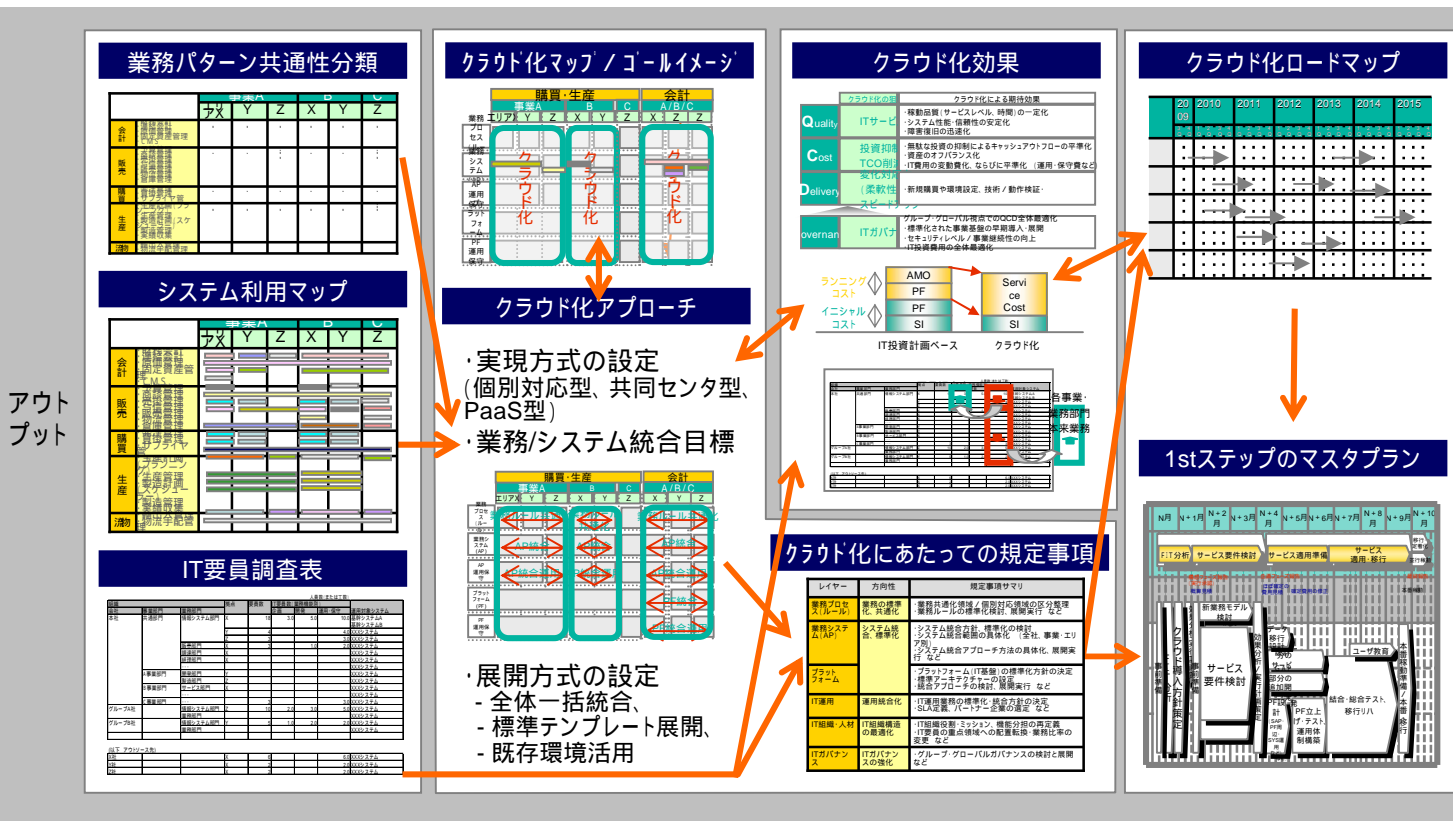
アウトプット

業務パターン共通性分類

事業A B C
エリア X Y Z X Y Z

会計
販売
購買
生産
物流

システム利用マップ

事業A B C
エリア X Y Z X Y Z

会計
販売
購買
生産
物流

IT要員調査表

クラウド化マップ / ゴールイメージ

購買・生産 会計
事業A B C A/B/C
エリア X Y Z X Y Z X Z Z

業務プロセス
業務システム
AP運用保守
プラットフォーム
PF運用保守

クラウド化 クラウド化 クラウド化

クラウド化アプローチ

・実現方式の設定
(個別対応型、共同センタ型、PaaS型)
・業務/システム統合目標

購買・生産 会計
事業A B C A/B/C
エリア X Y Z X Y Z

・展開方式の設定
- 全体一括統合、
- 標準テンプレート展開、
- 既存環境活用

クラウド化効果

Quality ITサービ
・稼動品質(サービスレベル, 時間)の一定化
・システム性能・信頼性の安定化
・障害復旧の迅速化

Cost 投資抑制 TCO削減
・無駄な投資の抑制によるキャッシュアウトフローの平準化
・資産のオフバランス化
・IT費用の変動費化, ならびに平準化 (運用・保守費など)

Delivery 変化対応(柔軟性・スピード)
・新規購買や環境設定, 技術 / 動作検証・

Governance ITガバナ
・グループ・グローバル視点でのQCD全体最適化
・標準化された事業基盤の早期導入・展開
・セキュリティレベル / 事業継続性の向上
・IT投資費用の全体最適化

ランニングコスト AMO PF
イニシャルコスト PF SI
Service Cost SI
IT投資計画ベース クラウド化

各事業・業務部門 本来業務

クラウド化にあたっての規定事項

| レイヤー | 方向性 | 規定事項サマリ |
|---|---|---|
| 業務プロセス(ルール) | 業務の標準化、共通化 | ・業務共通化領域 / 個別対応領域の区分整理<br>・業務ルールの標準化検討、展開実行 など |
| 業務システム(AP) | システム統合、標準化 | ・システム統合方針、標準化の検討<br>・システム統合範囲の具体化 (会計、事業・エリア別)<br>・システム統合アプローチ方法の具体化、展開実行 など |
| プラットフォーム | | ・プラットフォーム(IT基盤)の標準化方針の決定<br>・標準アーキテクチャーの設定<br>・統合アプローチの検討、展開実行 など |
| IT運用 | 運用統合化 | ・IT運用業務の標準化・統合方針の決定<br>・SLA定義、パートナー企業の選定 など |
| IT組織・人材 | IT組織構造の最適化 | ・IT組織役割・ミッション、機能分担の再定義<br>・IT要員の重点領域への配置転換・業務比率の変更 など |
| ITガバナンス | ITガバナンスの強化 | ・グループ・グローバルガバナンスの検討と展開 など |

クラウド化ロードマップ

2009 2010 2011 2012 2013 2014 2015

1stステップのマスタプラン

N月 N+1月 N+2月 N+3月 N+4月 N+5月 N+6月 N+7月 N+8月 N+9月 N+10月

FIT分析 サービス要件検討 サービス適用準備 サービス適用・移行

新業務モデル検討
サービス要件検討
PF立上げ・テスト、運用体制構築
結合・総合テスト、移行リハ
ユーザ教育
本番稼動